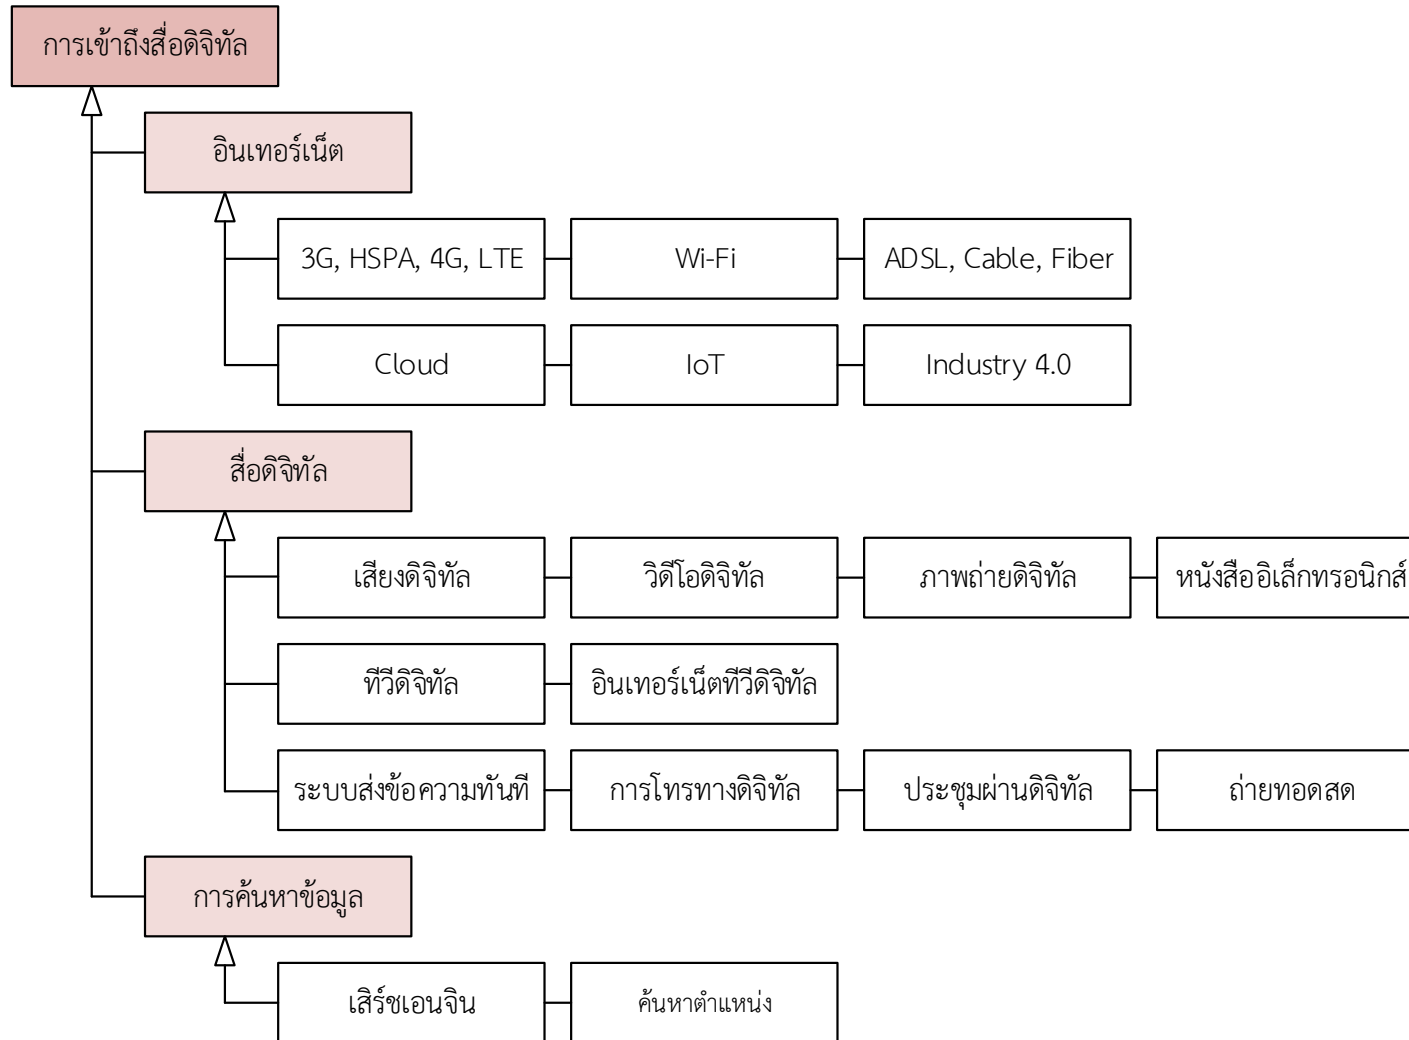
การเข้าถึงสื่อดิจิทัล

อินเทอร์เน็ต

3G, HSPA, 4G, LTE

Wi-Fi

ADSL, Cable, Fiber

Cloud

IoT

Industry 4.0

สื่อดิจิทัล

เสียงดิจิทัล

วิดีโอดิจิทัล

ภาพถ่ายดิจิทัล

หนังสืออิเล็กทรอนิกส์

ทีวีดิจิทัล

อินเทอร์เน็ตทีวีดิจิทัล

ระบบส่งข้อความทันที

การโทรทางดิจิทัล

ประชุมผ่านดิจิทัล

ถ่ายทอดสด

การค้นหาข้อมูล

เสิร์ชเอนจิน

ค้นหาตำแหน่ง